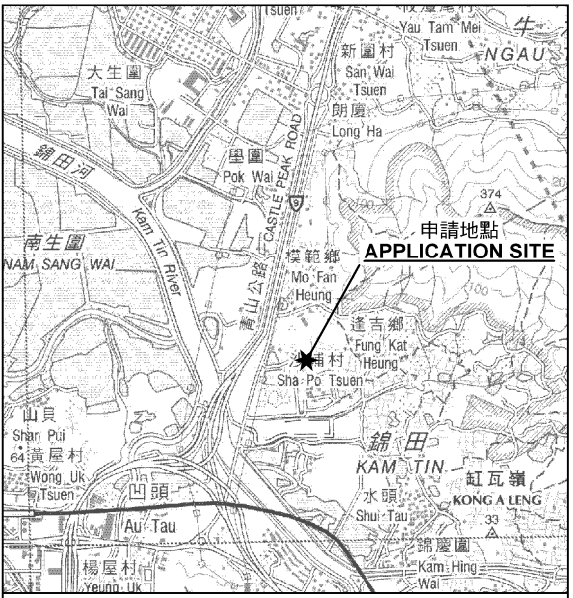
Tsuen
Yau Tam Mei Tsuen
牛
NGAU
新圍村
San Wai Tsuen
大生圍
Tai Sang Wai
朗廈
Long Ha
錦田河
壆圍
Pok Wai
CASTLE PEAK ROAD
9
374
Kam Tin River
南生圍
NAM SANG WAI
青山公路
模範鄉
Mo Fan Heung
申請地點
APPLICATION SITE
逢吉鄉
Fung Kat Heung
沙埔村
Sha Po Tsuen
山貝
Shan Pui
64
黃屋村
Wong Uk Tsuen
錦田
KAM TIN
水頭
Shui Tau
缸瓦嶺
KONG A LENG
凹頭
Au Tau
33
錦慶圍
Kam Hing Wai
楊屋村
Yeung Uk